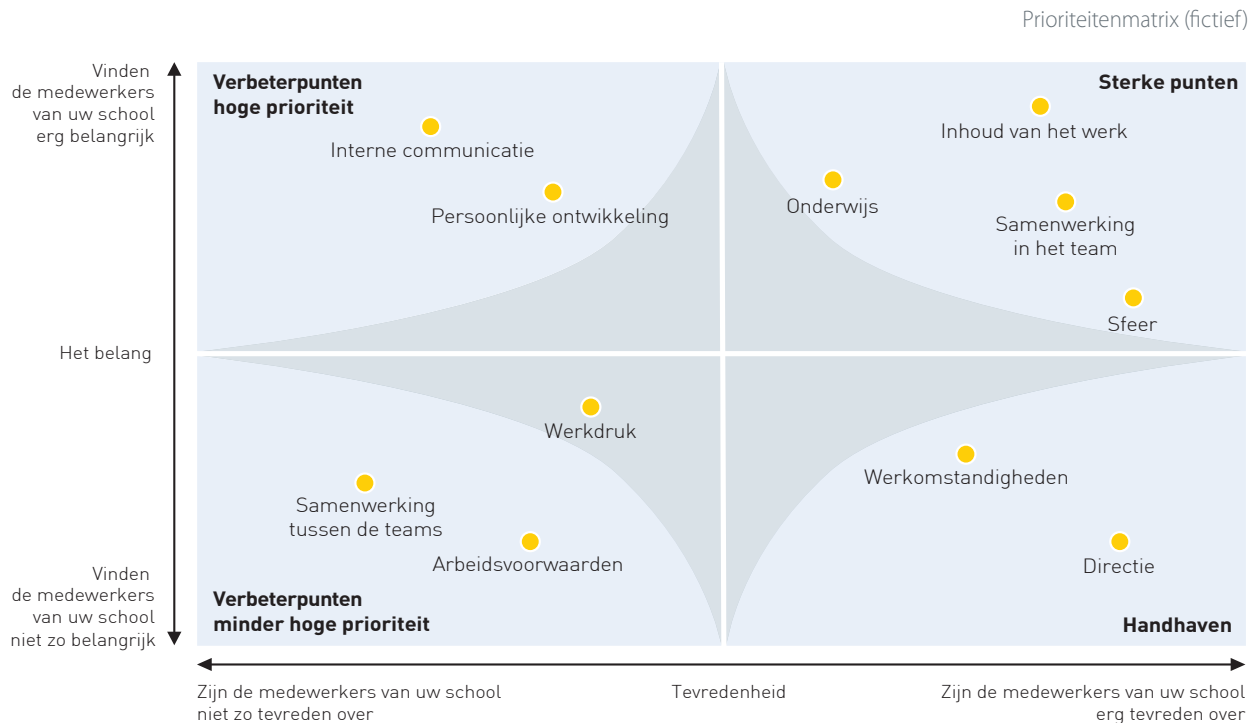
Prioriteitenmatrix (fictief)

Vinden de medewerkers van uw school erg belangrijk

Het belang

Vinden de medewerkers van uw school niet zo belangrijk

Verbeterpunten hoge prioriteit

Interne communicatie

Persoonlijke ontwikkeling

Sterke punten

Inhoud van het werk

Onderwijs

Samenwerking in het team

Sfeer

Werkdruk

Samenwerking tussen de teams

Arbeidsvoorwaarden

Verbeterpunten minder hoge prioriteit

Werkomstandigheden

Directie

Handhaven

Zijn de medewerkers van uw school niet zo tevreden over

Tevredenheid

Zijn de medewerkers van uw school erg tevreden over